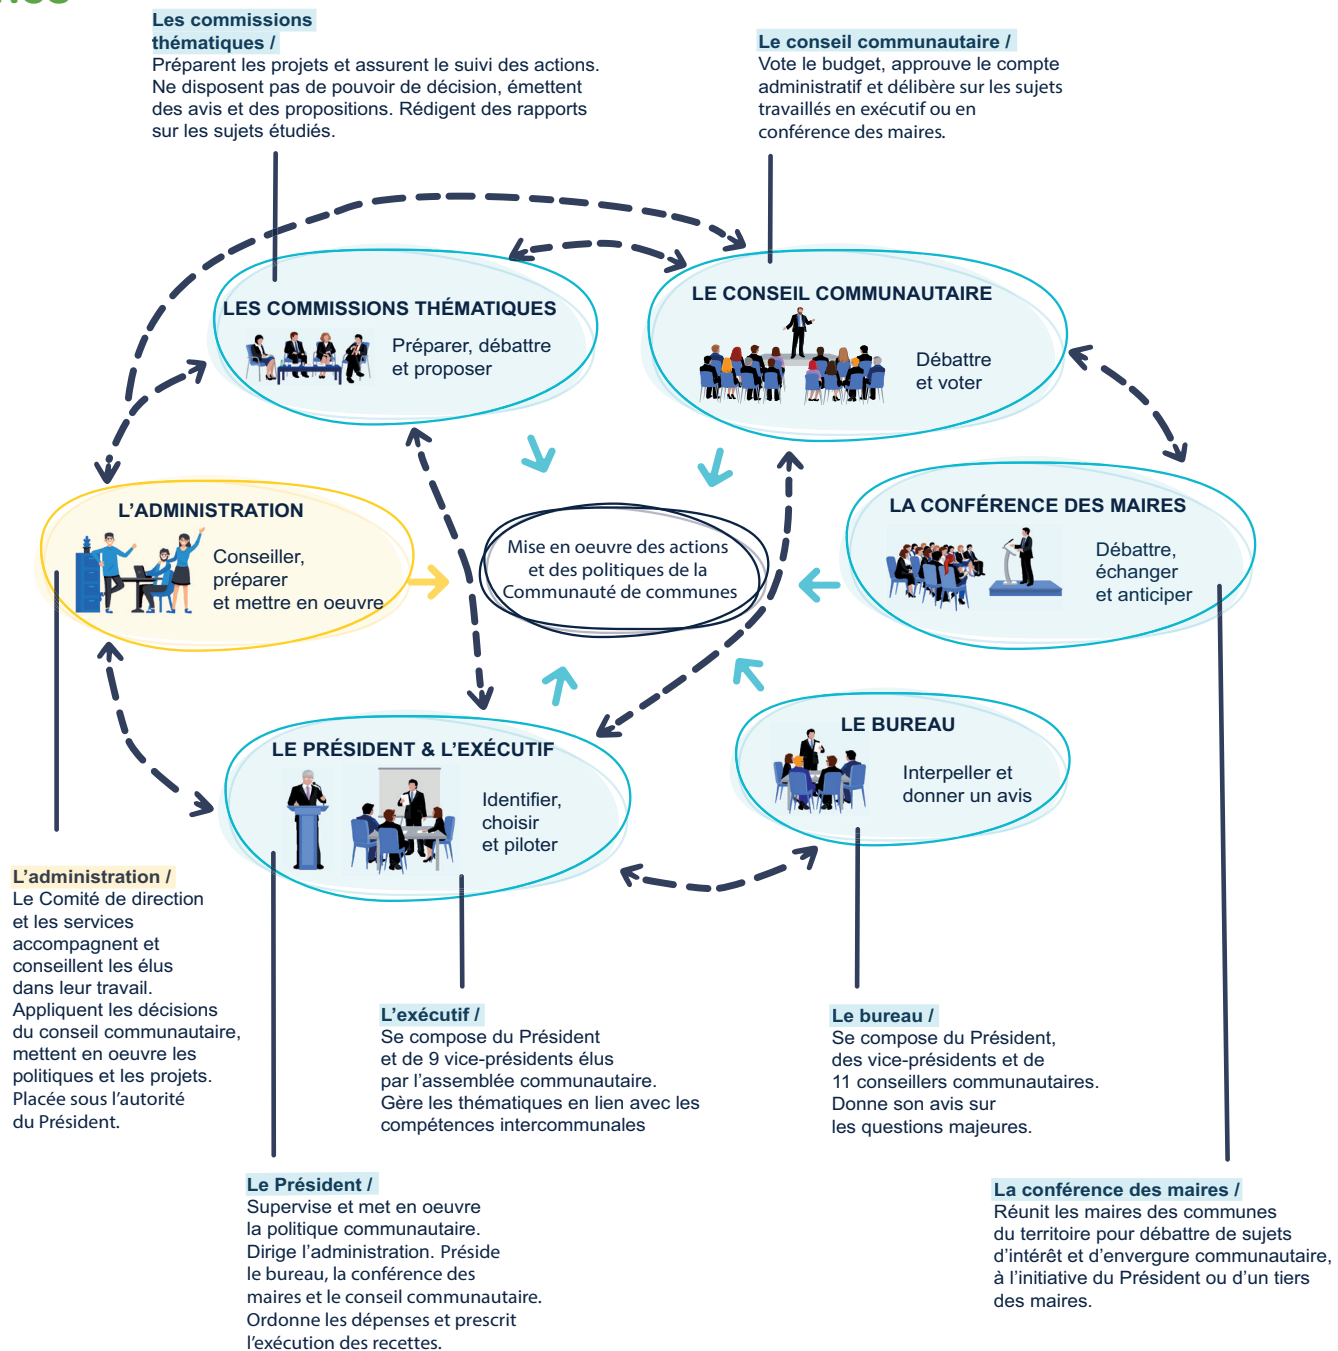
Les commissions thématiques /
Préparent les projets et assurent le suivi des actions. Ne disposent pas de pouvoir de décision, émettent des avis et des propositions. Rédigent des rapports sur les sujets étudiés.

Le conseil communautaire /
Vote le budget, approuve le compte administratif et délibère sur les sujets travaillés en exécutif ou en conférence des maires.

LES COMMISSIONS THÉMATIQUES
Préparer, débattre et proposer

LE CONSEIL COMMUNAUTAIRE
Débattre et voter

L'ADMINISTRATION
Conseiller, préparer et mettre en oeuvre

Mise en oeuvre des actions et des politiques de la Communauté de communes

LA CONFÉRENCE DES MAIRES
Débattre, échanger et anticiper

LE BUREAU
Interpeller et donner un avis

LE PRÉSIDENT & L'EXÉCUTIF
Identifier, choisir et piloter

L'administration /
Le Comité de direction et les services accompagnent et conseillent les élus dans leur travail. Appliquent les décisions du conseil communautaire, mettent en oeuvre les politiques et les projets. Placée sous l'autorité du Président.

L'exécutif /
Se compose du Président et de 9 vice-présidents élus par l'assemblée communautaire. Gère les thématiques en lien avec les compétences intercommunales

Le bureau /
Se compose du Président, des vice-présidents et de 11 conseillers communautaires. Donne son avis sur les questions majeures.

Le Président /
Supervise et met en oeuvre la politique communautaire. Dirige l'administration. Préside le bureau, la conférence des maires et le conseil communautaire. Ordonne les dépenses et prescrit l'exécution des recettes.

La conférence des maires /
Réunit les maires des communes du territoire pour débattre de sujets d'intérêt et d'envergure communautaire, à l'initiative du Président ou d'un tiers des maires.